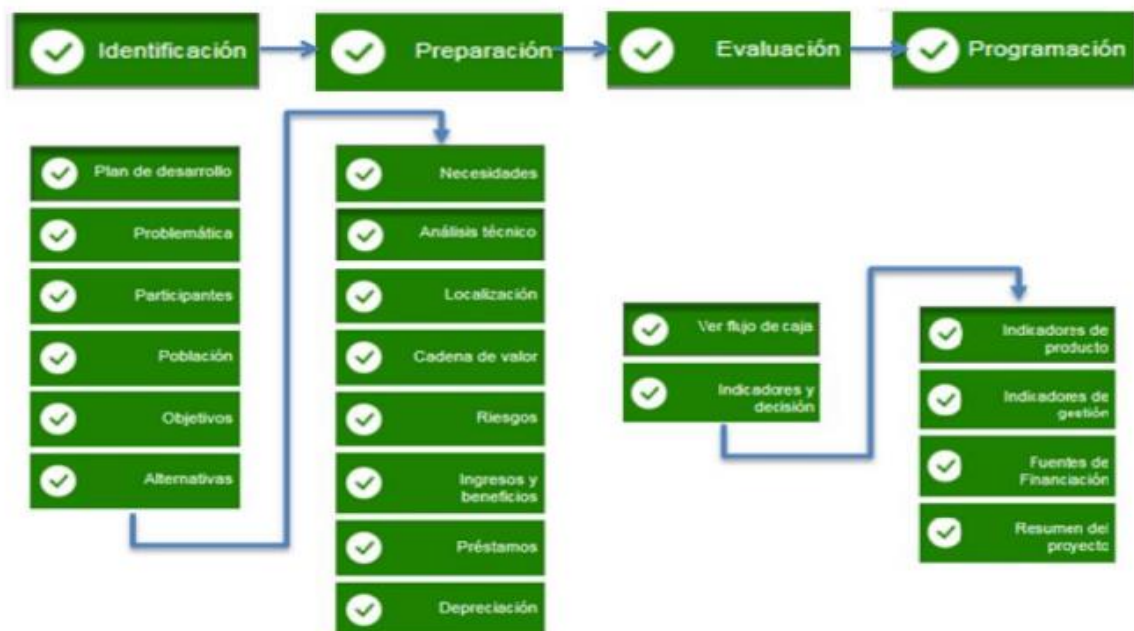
Identificación

Preparación

Evaluación

Programación

Plan de desarrollo

Problemática

Participantes

Población

Objetivos

Alternativas

Necesidades

Análisis técnico

Localización

Cadena de valor

Riesgos

Ingresos y beneficios

Préstamos

Depreciación

Ver flujo de caja

Indicadores y decisión

Indicadores de producto

Indicadores de gestión

Fuentes de Financiación

Resumen del proyecto